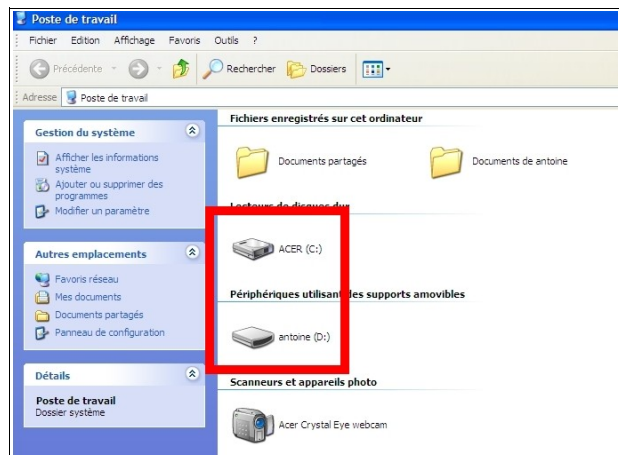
Poste de travail

Fichier Edition Affichage Favoris Outils ?

Précédente Rechercher Dossiers

Adresse Poste de travail

Gestion du système

Afficher les informations système

Ajouter ou supprimer des programmes

Modifier un paramètre

Autres emplacements

Favoris réseau

Mes documents

Documents partagés

Panneau de configuration

Détails

Poste de travail
Dossier système

Fichiers enregistrés sur cet ordinateur

Documents partagés

Documents de antoine

Lecteurs de disques dur

ACER (C:)

Périphériques utilisant des supports amovibles

antoine (D:)

Scanneurs et appareils photo

Acer Crystal Eye webcam